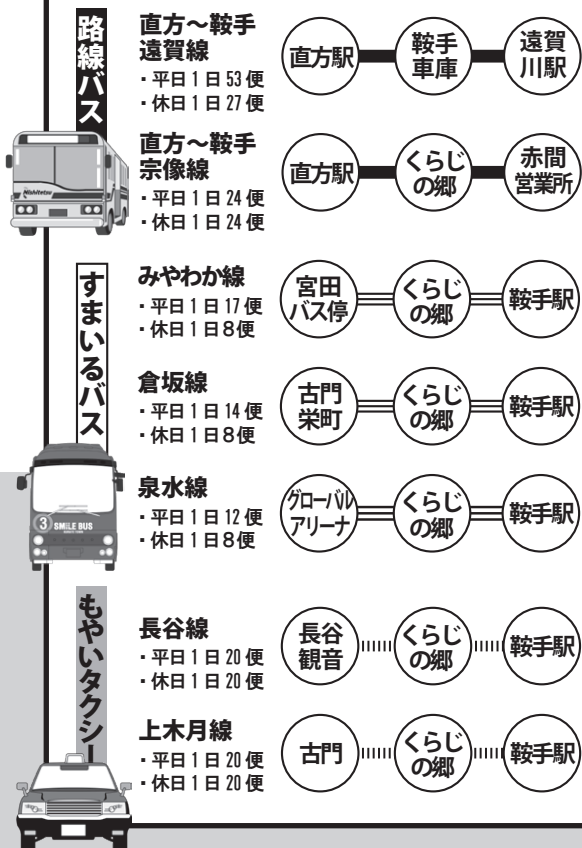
路線バス

直方～鞍手遠賀線
・平日1日53便
・休日1日27便

直方駅 鞍手車庫 遠賀川駅

Nishitetsu

直方～鞍手宗像線
・平日1日24便
・休日1日24便

直方駅 くらじの郷 赤間営業所

すまいるバス

みやわか線
・平日1日17便
・休日1日8便

宮田バス停 くらじの郷 鞍手駅

倉坂線
・平日1日14便
・休日1日8便

古門栄町 くらじの郷 鞍手駅

泉水線
・平日1日12便
・休日1日8便

グローバルアリーナ くらじの郷 鞍手駅

3 SMILE BUS

もやいタクシー

長谷線
・平日1日20便
・休日1日20便

長谷観音 くらじの郷 鞍手駅

上木月線
・平日1日20便
・休日1日20便

古門 くらじの郷 鞍手駅